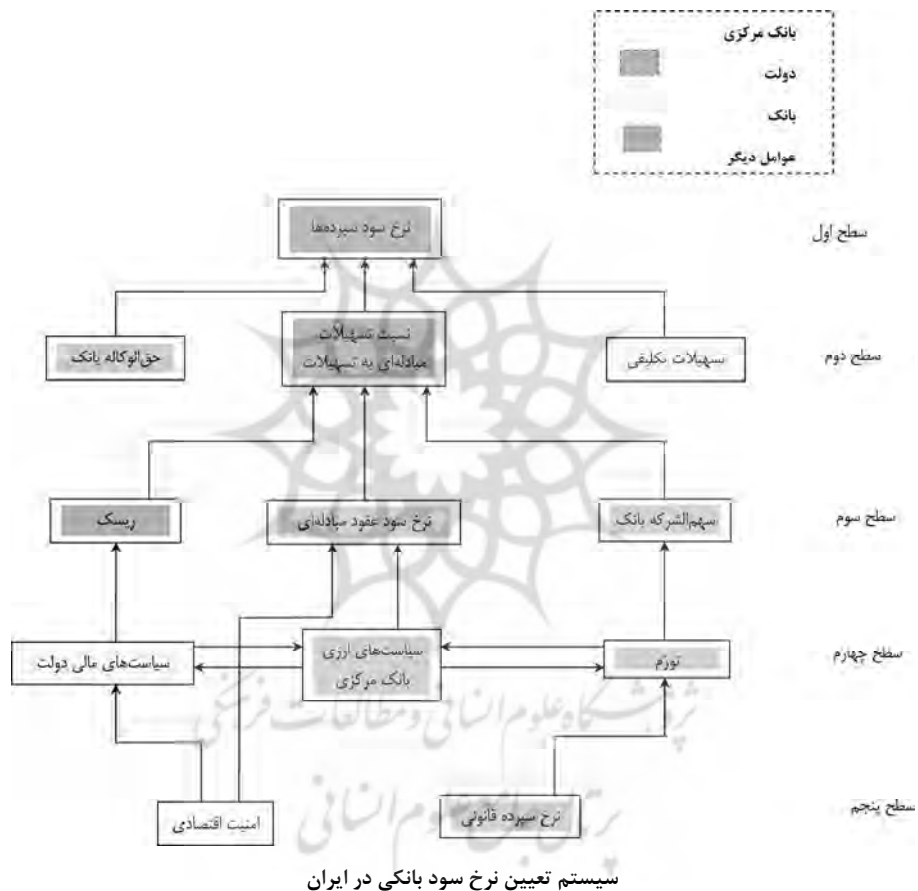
بانک مرکزی
دولت
بانک
عوامل دیگر

سطح اول
نرخ سود سپرده‌ها

سطح دوم
حق‌الوکاله بانک
نسبت تسهیلات مبادله‌ای به تسهیلات
تسهیلات تکلیفی

سطح سوم
ریسک
نرخ سود عقود مبادله‌ای
سهم‌الشرکه بانک

سطح چهارم
سیاست‌های مالی دولت
سیاست‌های ارزی بانک مرکزی
تورم

سطح پنجم
امنیت اقتصادی
نرخ سپرده قانونی

پژوهشگاه علوم انسانی و مطالعات فرهنگی
پرتال جامع علوم انسانی

سیستم تعیین نرخ سود بانکی در ایران